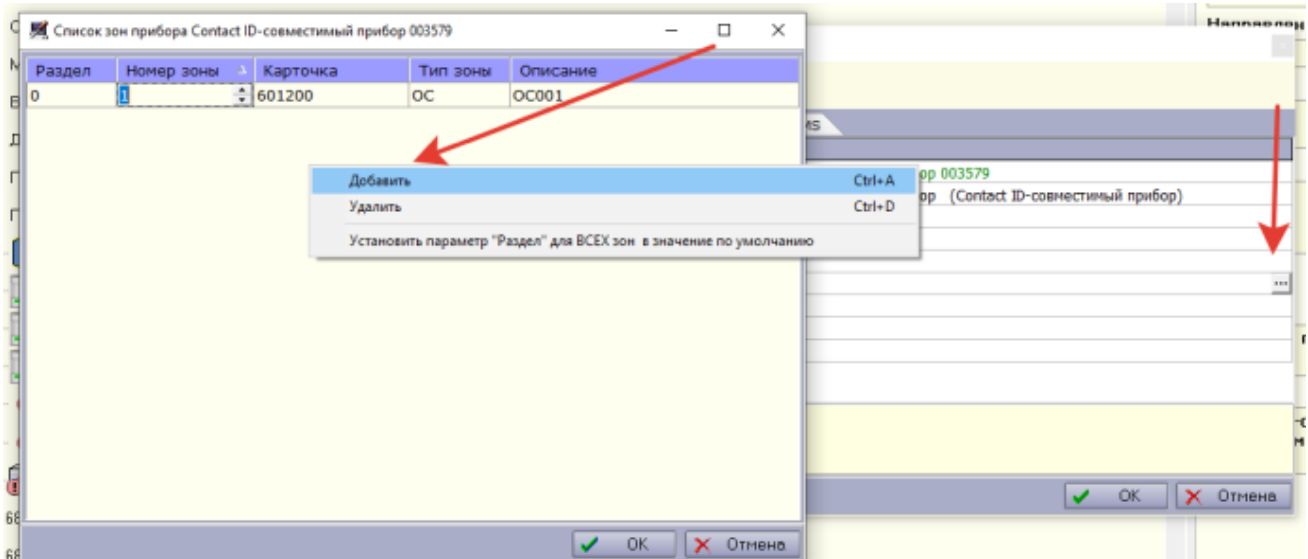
Список зон прибора Contact ID-совместимый прибор 003579

| Раздел | Номер зоны | Карточка | Тип зоны | Описание |
|---|---|---|---|---|
| 0 | 1 | 601200 | ОС | ОС001 |

Добавить Ctrl+A
Удалить Ctrl+D
Установить параметр "Раздел" для ВСЕХ зон в значение по умолчанию

ор 003579
ор (Contact ID-совместимый прибор)

OK
Отмена

OK
Отмена